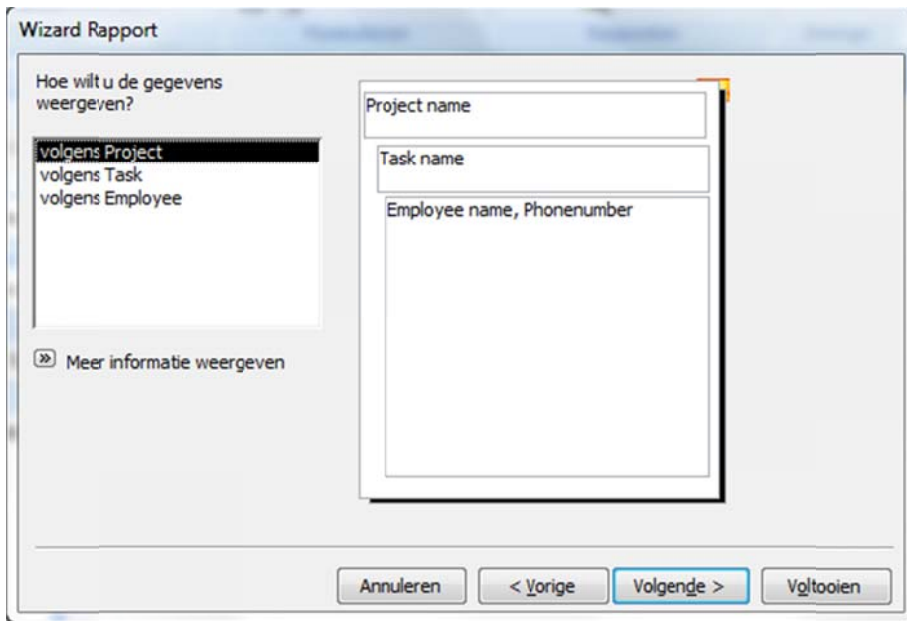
Wizard Rapport

Hoe wilt u de gegevens weergeven?

volgens Project
volgens Task
volgens Employee

Meer informatie weergeven

Project name

Task name

Employee name, Phonenumber

Annuleren

< Vorige

Volgende >

Voltooien